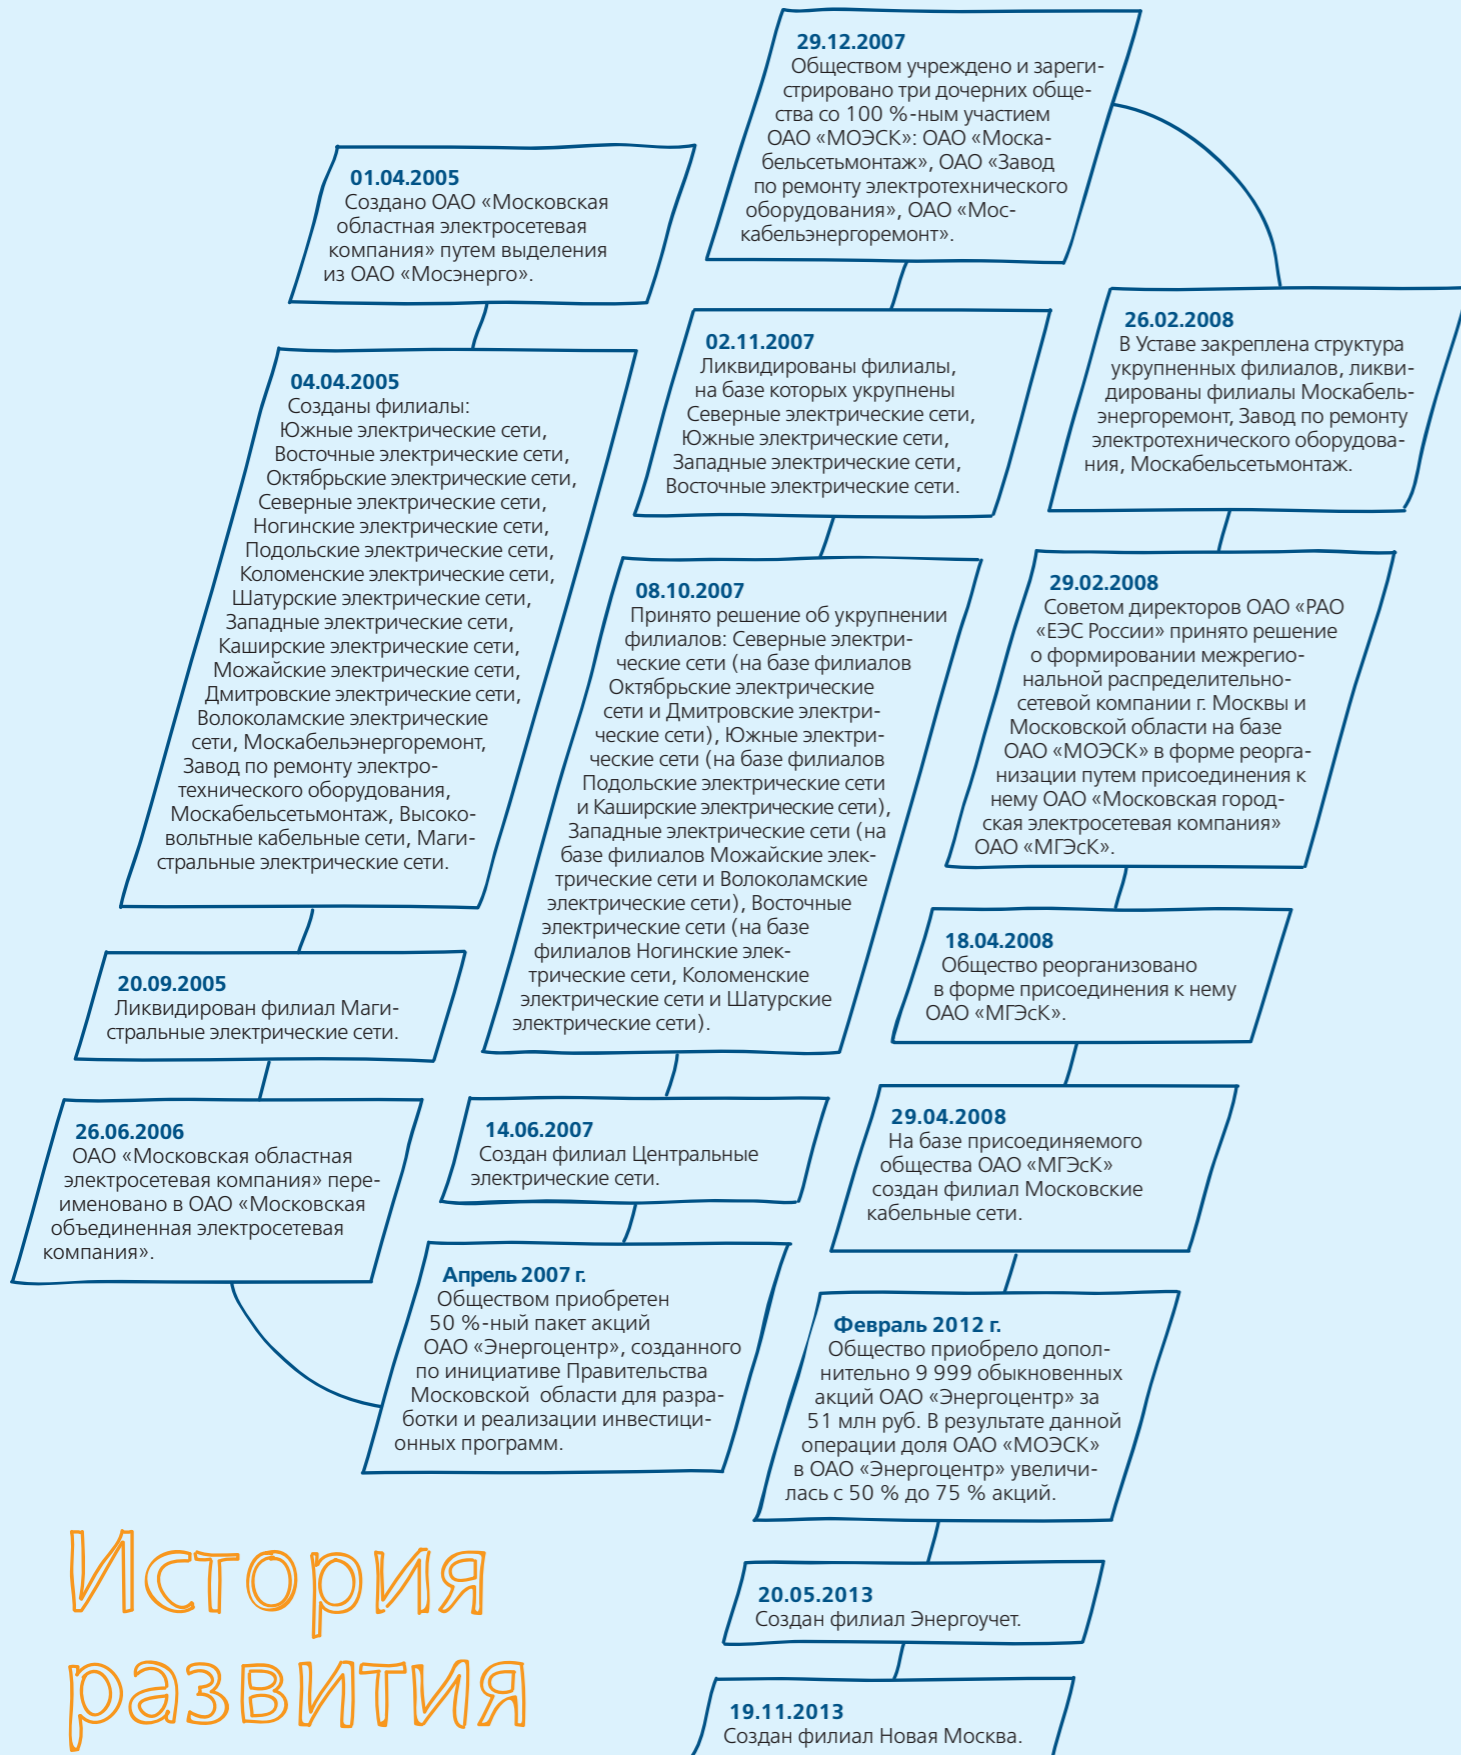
29.12.2007
Обществом учреждено и зарегистрировано три дочерних общества со 100 %-ным участием ОАО «МОЭСК»: ОАО «Москабельсетьмонтаж», ОАО «Завод по ремонту электротехнического оборудования», ОАО «Москабельэнергоремонт».

01.04.2005
Создано ОАО «Московская областная электросетевая компания» путем выделения из ОАО «Мосэнерго».

04.04.2005
Созданы филиалы: Южные электрические сети, Восточные электрические сети, Октябрьские электрические сети, Северные электрические сети, Ногинские электрические сети, Подольские электрические сети, Коломенские электрические сети, Шатурские электрические сети, Западные электрические сети, Каширские электрические сети, Можайские электрические сети, Дмитровские электрические сети, Волоколамские электрические сети, Москабельэнергоремонт, Завод по ремонту электротехнического оборудования, Москабельсетьмонтаж, Высоковольтные кабельные сети, Магистральные электрические сети.

20.09.2005
Ликвидирован филиал Магистральные электрические сети.

26.06.2006
ОАО «Московская областная электросетевая компания» переименовано в ОАО «Московская объединенная электросетевая компания».

02.11.2007
Ликвидированы филиалы, на базе которых укрупнены Северные электрические сети, Южные электрические сети, Западные электрические сети, Восточные электрические сети.

08.10.2007
Принято решение об укрупнении филиалов: Северные электрические сети (на базе филиалов Октябрьские электрические сети и Дмитровские электрические сети), Южные электрические сети (на базе филиалов Подольские электрические сети и Каширские электрические сети), Западные электрические сети (на базе филиалов Можайские электрические сети и Волоколамские электрические сети), Восточные электрические сети (на базе филиалов Ногинские электрические сети, Коломенские электрические сети и Шатурские электрические сети).

14.06.2007
Создан филиал Центральные электрические сети.

Апрель 2007 г.
Обществом приобретен 50 %-ный пакет акций ОАО «Энергоцентр», созданного по инициативе Правительства Московской области для разработки и реализации инвестиционных программ.

26.02.2008
В Уставе закреплена структура укрупненных филиалов, ликвидированы филиалы Москабельэнергоремонт, Завод по ремонту электротехнического оборудования, Москабельсетьмонтаж.

29.02.2008
Советом директоров ОАО «РАО «ЕЭС России» принято решение о формировании межрегиональной распределительносетевой компании г. Москвы и Московской области на базе ОАО «МОЭСК» в форме реорганизации путем присоединения к нему ОАО «Московская городская электросетевая компания» ОАО «МГЭсК».

18.04.2008
Общество реорганизовано в форме присоединения к нему ОАО «МГЭсК».

29.04.2008
На базе присоединяемого общества ОАО «МГЭсК» создан филиал Московские кабельные сети.

Февраль 2012 г.
Общество приобрело дополнительно 9 999 обыкновенных акций ОАО «Энергоцентр» за 51 млн руб. В результате данной операции доля ОАО «МОЭСК» в ОАО «Энергоцентр» увеличилась с 50 % до 75 % акций.

20.05.2013
Создан филиал Энергоучет.

19.11.2013
Создан филиал Новая Москва.

История развития